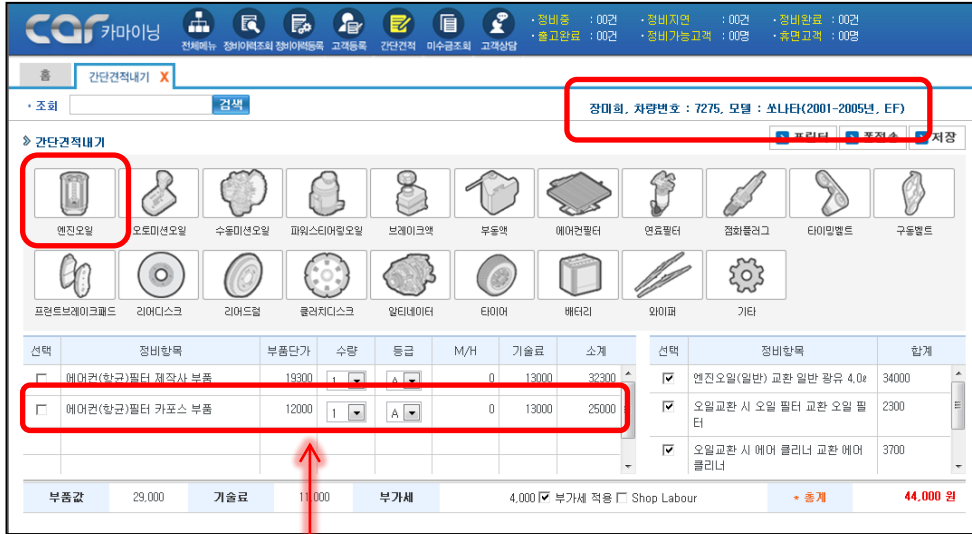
car 카마이닝

전체메뉴 정비이력조회 정비이력등록 고객등록 간단견적 미수금조회 고객상담

• 정비중 : 00건 • 정비지연 : 00건 • 정비완료 : 00건
• 출고완료 : 00건 • 정비가능고객 : 00명 • 휴면고객 : 00명

홈 간단견적내기 X

• 조회 검색

장미희, 차량번호 : 7275, 모델 : 쏘나타(2001-2005년, EF)

간단견적내기

프린터 | 폰전송 | 저장

엔진오일 오토미션오일 수동미션오일 파워스티어링오일 브레이크액 부동액 에어컨필터 연료필터 점화플러그 타이밍벨트 구동벨트

프런트브레이크패드 리어디스크 리어드럼 클러치디스크 알터네이터 타이어 배터리 와이퍼 기타

| 선택 | 정비항목 | 부품단가 | 수량 | 등급 | M/H | 기술료 | 소계 |
|---|---|---|---|---|---|---|---|
| ☐ | 에어컨(항균)필터 제작사 부품 | 19300 | 1 | A | 0 | 13000 | 32300 |
| ☐ | 에어컨(항균)필터 카포스 부품 | 12000 | 1 | A | 0 | 13000 | 25000 |

| 선택 | 정비항목 | 합계 |
|---|---|---|
| ☑ | 엔진오일(일반) 교환 일반 광유 4.0ℓ | 34000 |
| ☑ | 오일교환 시 오일 필터 교환 오일 필터 | 2300 |
| ☑ | 오일교환 시 에어 클리너 교환 에어 클리너 | 3700 |

부품값 29,000 기술료 11,000 부가세 4,000 ☑ 부가세 적용 ☐ Shop Labour • 총계 44,000 원